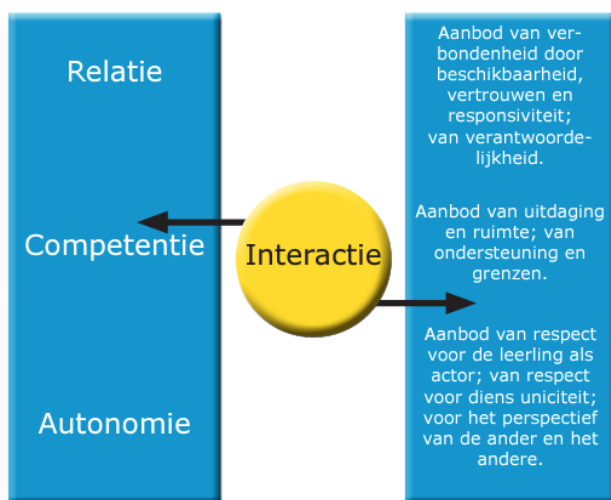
Relatie

Competentie

Autonomie

Interactie

Aanbod van verbondenheid door beschikbaarheid, vertrouwen en responsiviteit; van verantwoordelijkheid.

Aanbod van uitdaging en ruimte; van ondersteuning en grenzen.

Aanbod van respect voor de leerling als actor; van respect voor diens uniciteit; voor het perspectief van de ander en het andere.